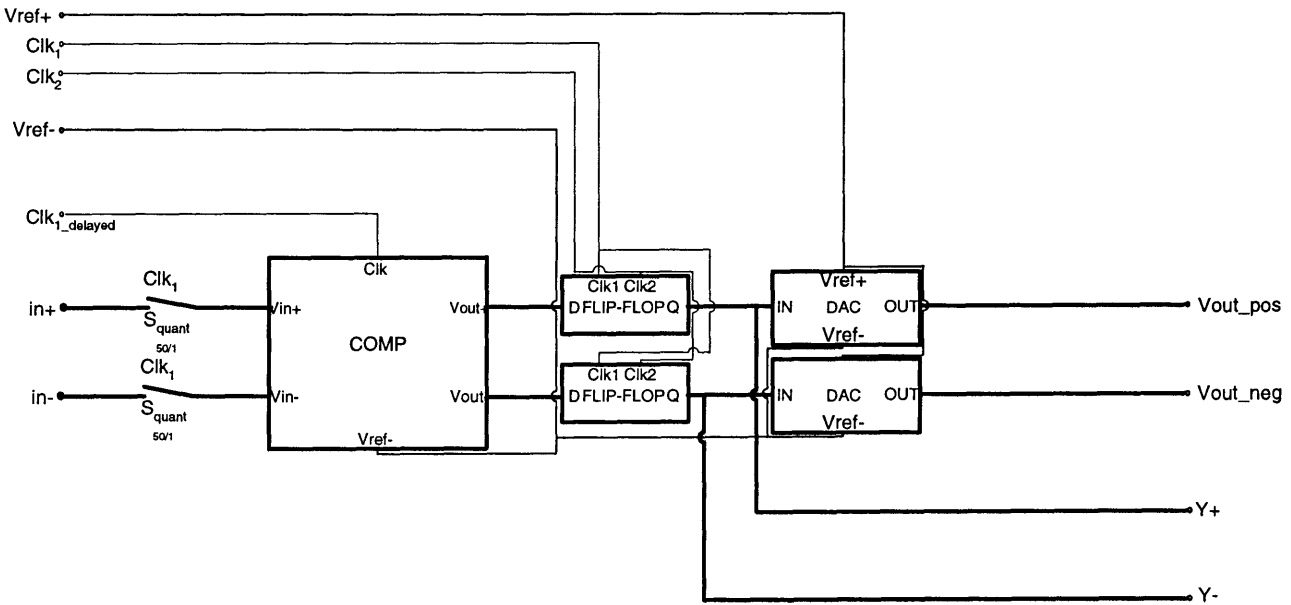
Vref+
$Clk_1$
$Clk_2$
Vref-
$Clk_{1\_delayed}$
$Clk_1$
in+
$S_{quant}$
50/1
$Clk_1$
in-
$S_{quant}$
50/1
Clk
Vin+
COMP
Vout
Vin-
Vout
Vref-
Clk1 Clk2
D FLIP-FLOP Q
Clk1 Clk2
D FLIP-FLOP Q
Vref+
IN DAC OUT
Vref-
IN DAC OUT
Vref-
Vout_pos
Vout_neg
Y+
Y-